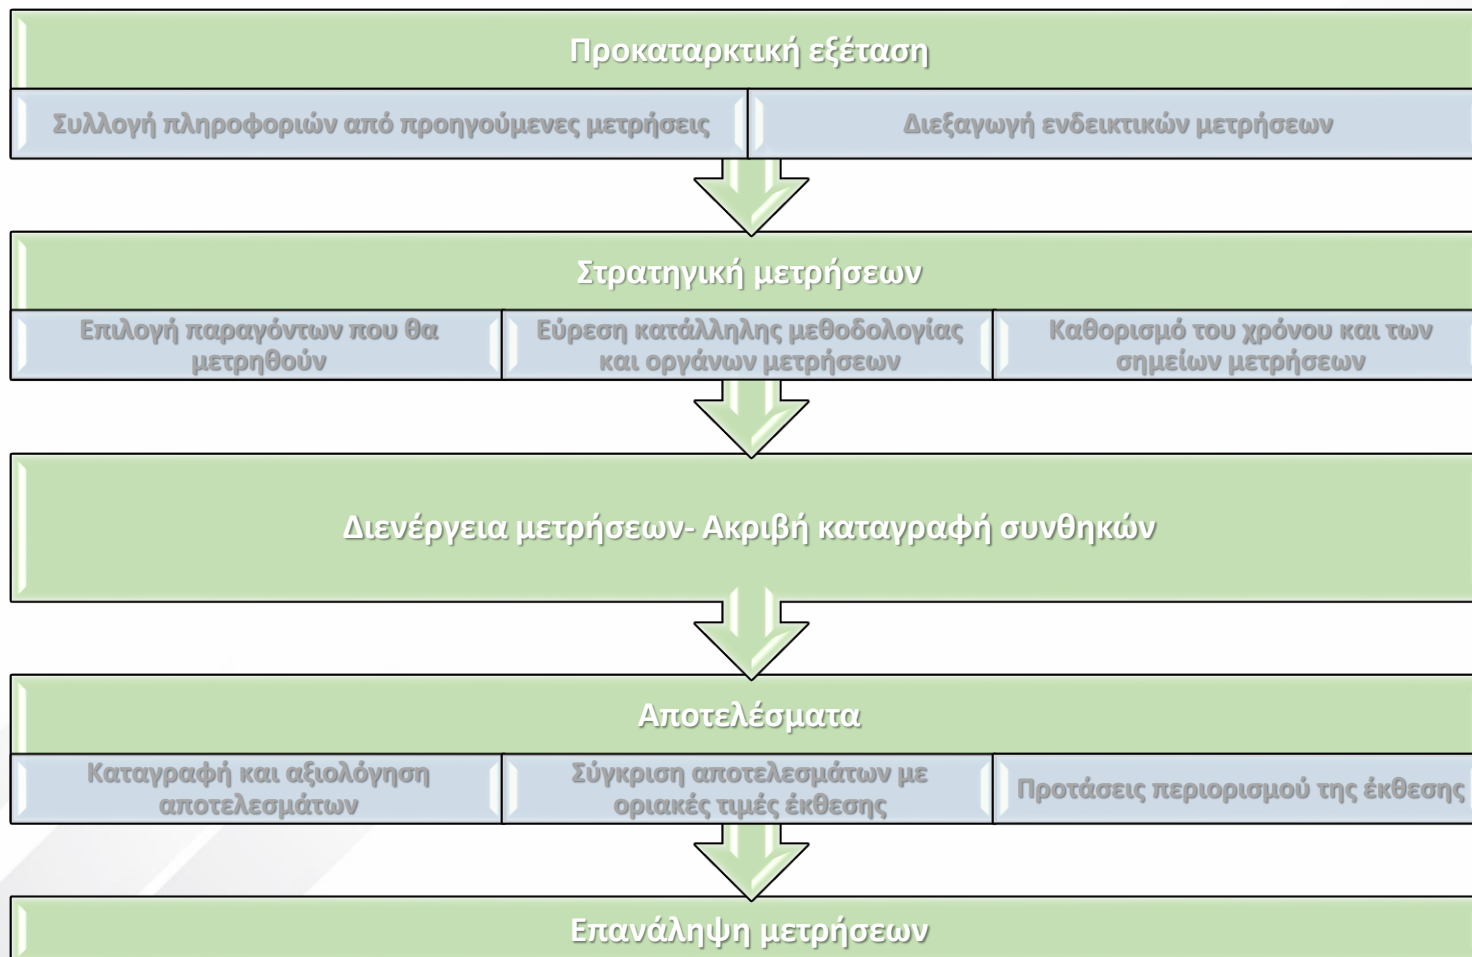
Προκαταρκτική εξέταση

Συλλογή πληροφοριών από προηγούμενες μετρήσεις

Διεξαγωγή ενδεικτικών μετρήσεων

Στρατηγική μετρήσεων

Επιλογή παραγόντων που θα μετρηθούν

Εύρεση κατάλληλης μεθοδολογίας και οργάνων μετρήσεων

Καθορισμό του χρόνου και των σημείων μετρήσεων

Διενέργεια μετρήσεων- Ακριβή καταγραφή συνθηκών

Αποτελέσματα

Καταγραφή και αξιολόγηση αποτελεσμάτων

Σύγκριση αποτελεσμάτων με οριακές τιμές έκθεσης

Προτάσεις περιορισμού της έκθεσης

Επανάληψη μετρήσεων